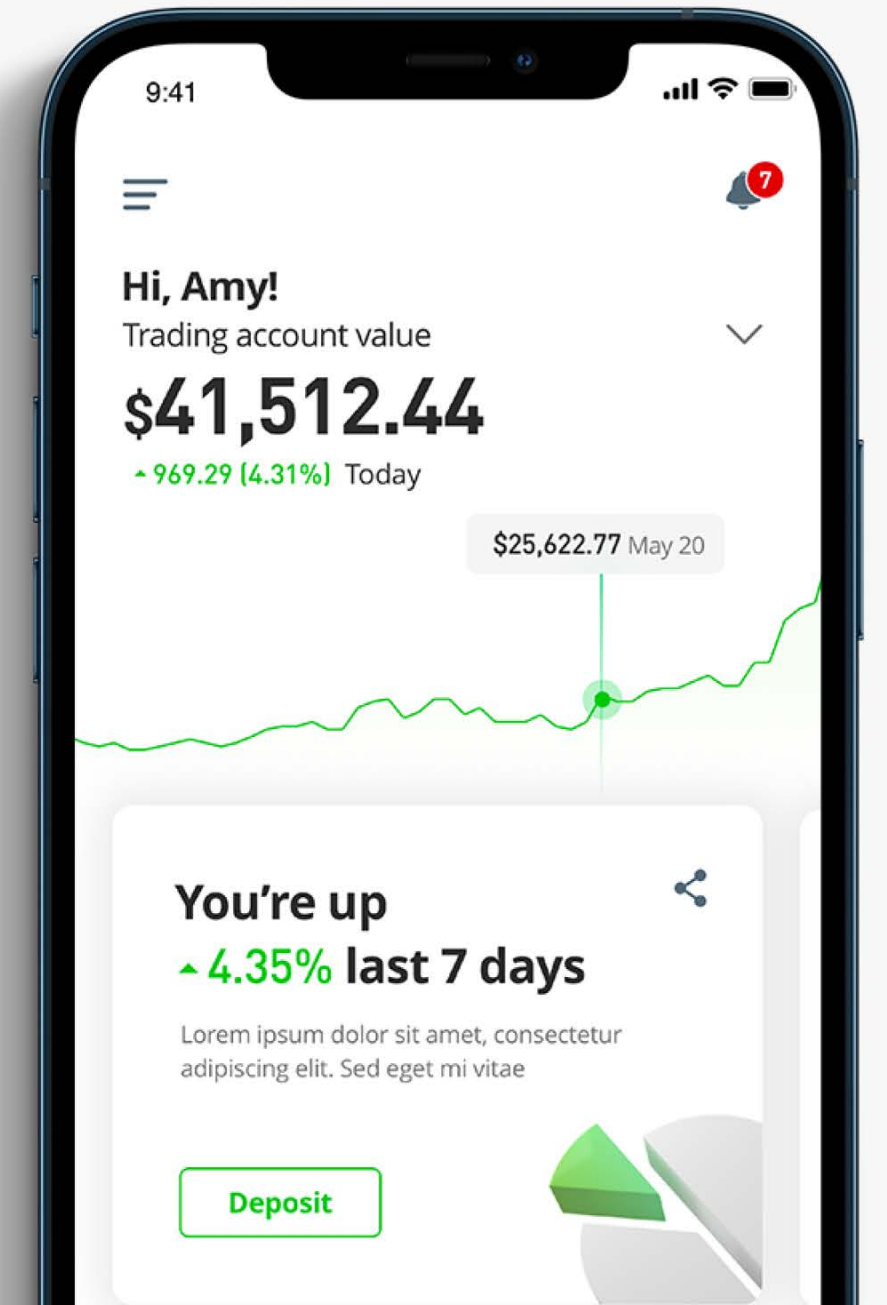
9:41

7

Hi, Amy!
Trading account value

$41,512.44
▲969.29 (4.31%) Today

$25,622.77 May 20

You're up
▲4.35% last 7 days

Lorem ipsum dolor sit amet, consectetur adipiscing elit. Sed eget mi vitae

Deposit